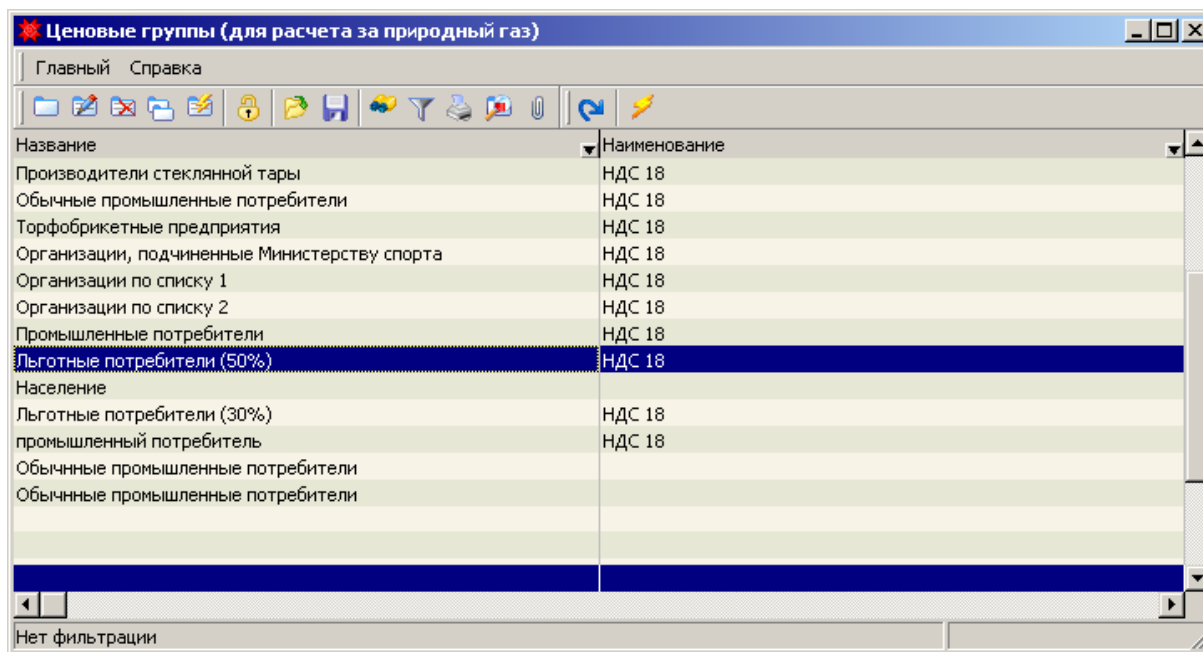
Ценовые группы (для расчета за природный газ)

Главный Справка

| Название | Наименование |
|---|---|
| Производители стеклянной тары | НДС 18 |
| Обычные промышленные потребители | НДС 18 |
| Торфобрикетные предприятия | НДС 18 |
| Организации, подчиненные Министерству спорта | НДС 18 |
| Организации по списку 1 | НДС 18 |
| Организации по списку 2 | НДС 18 |
| Промышленные потребители | НДС 18 |
| Льготные потребители (50%) | НДС 18 |
| Население | |
| Льготные потребители (30%) | НДС 18 |
| промышленный потребитель | НДС 18 |
| Обычнные промышленные потребители | |
| Обычнные промышленные потребители | |

Нет фильтрации